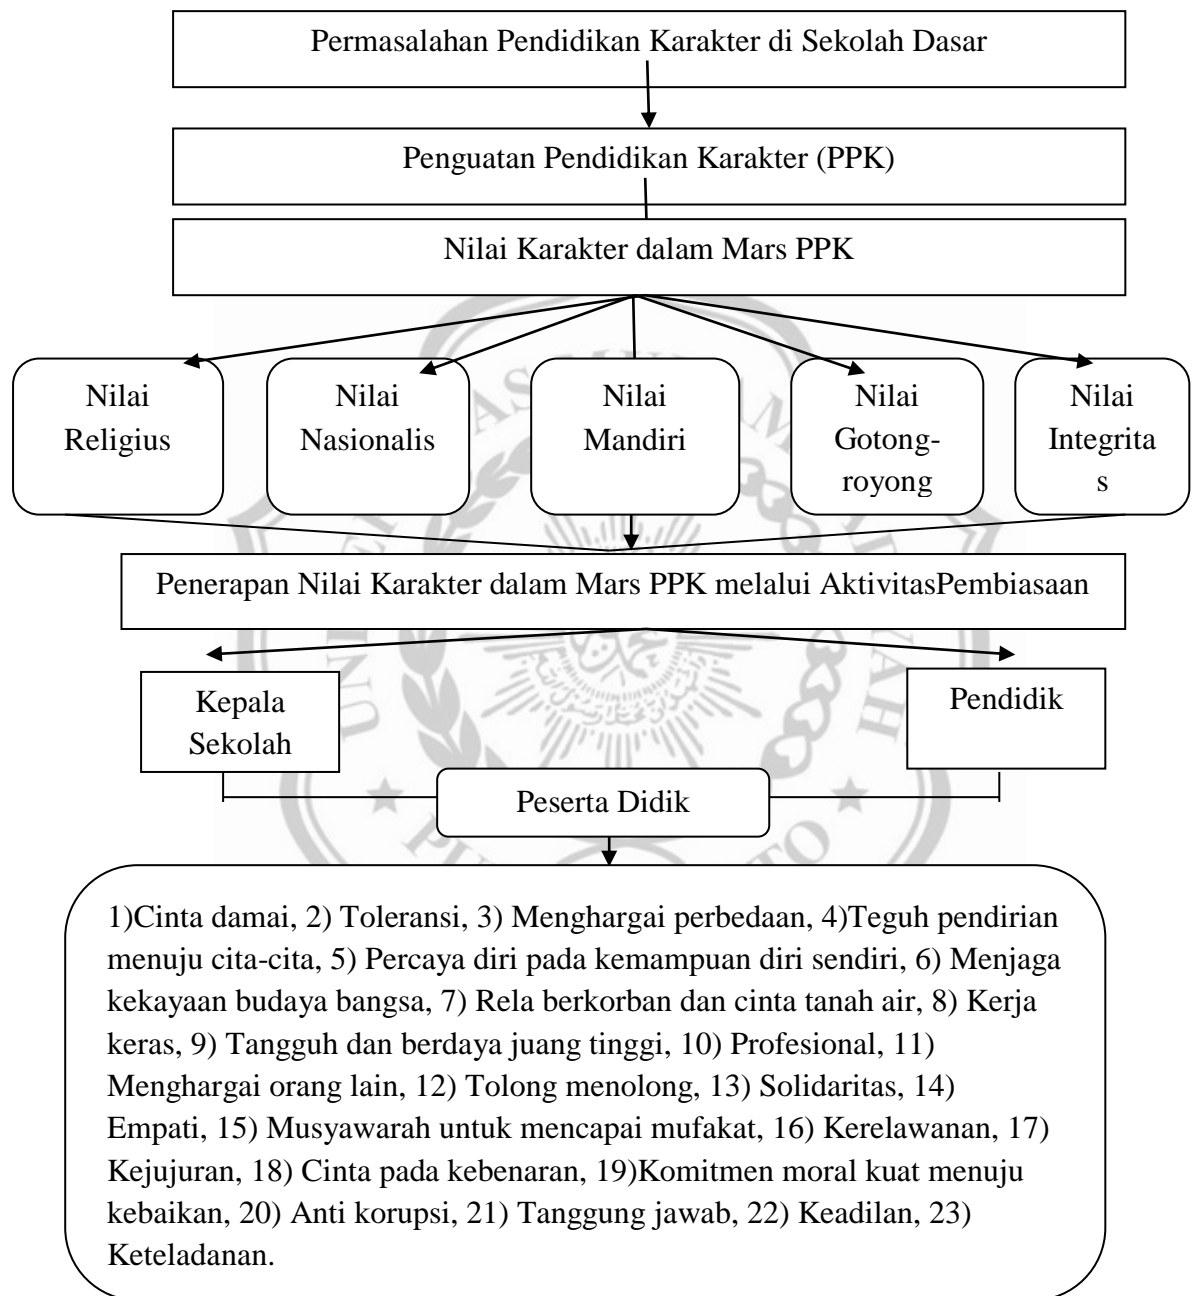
Permasalahan Pendidikan Karakter di Sekolah Dasar

Penguatan Pendidikan Karakter (PPK)

Nilai Karakter dalam Mars PPK

Nilai Religius

Nilai Nasionalis

Nilai Mandiri

Nilai Gotong-royong

Nilai Integritas

Penerapan Nilai Karakter dalam Mars PPK melalui AktivitasPembiasaan

Kepala Sekolah

Pendidik

Peserta Didik

1)Cinta damai, 2) Toleransi, 3) Menghargai perbedaan, 4)Teguh pendirian menuju cita-cita, 5) Percaya diri pada kemampuan diri sendiri, 6) Menjaga kekayaan budaya bangsa, 7) Rela berkorban dan cinta tanah air, 8) Kerja keras, 9) Tangguh dan berdaya juang tinggi, 10) Profesional, 11) Menghargai orang lain, 12) Tolong menolong, 13) Solidaritas, 14) Empati, 15) Musyawarah untuk mencapai mufakat, 16) Kerelawanan, 17) Kejujuran, 18) Cinta pada kebenaran, 19)Komitmen moral kuat menuju kebaikan, 20) Anti korupsi, 21) Tanggung jawab, 22) Keadilan, 23) Keteladanan.